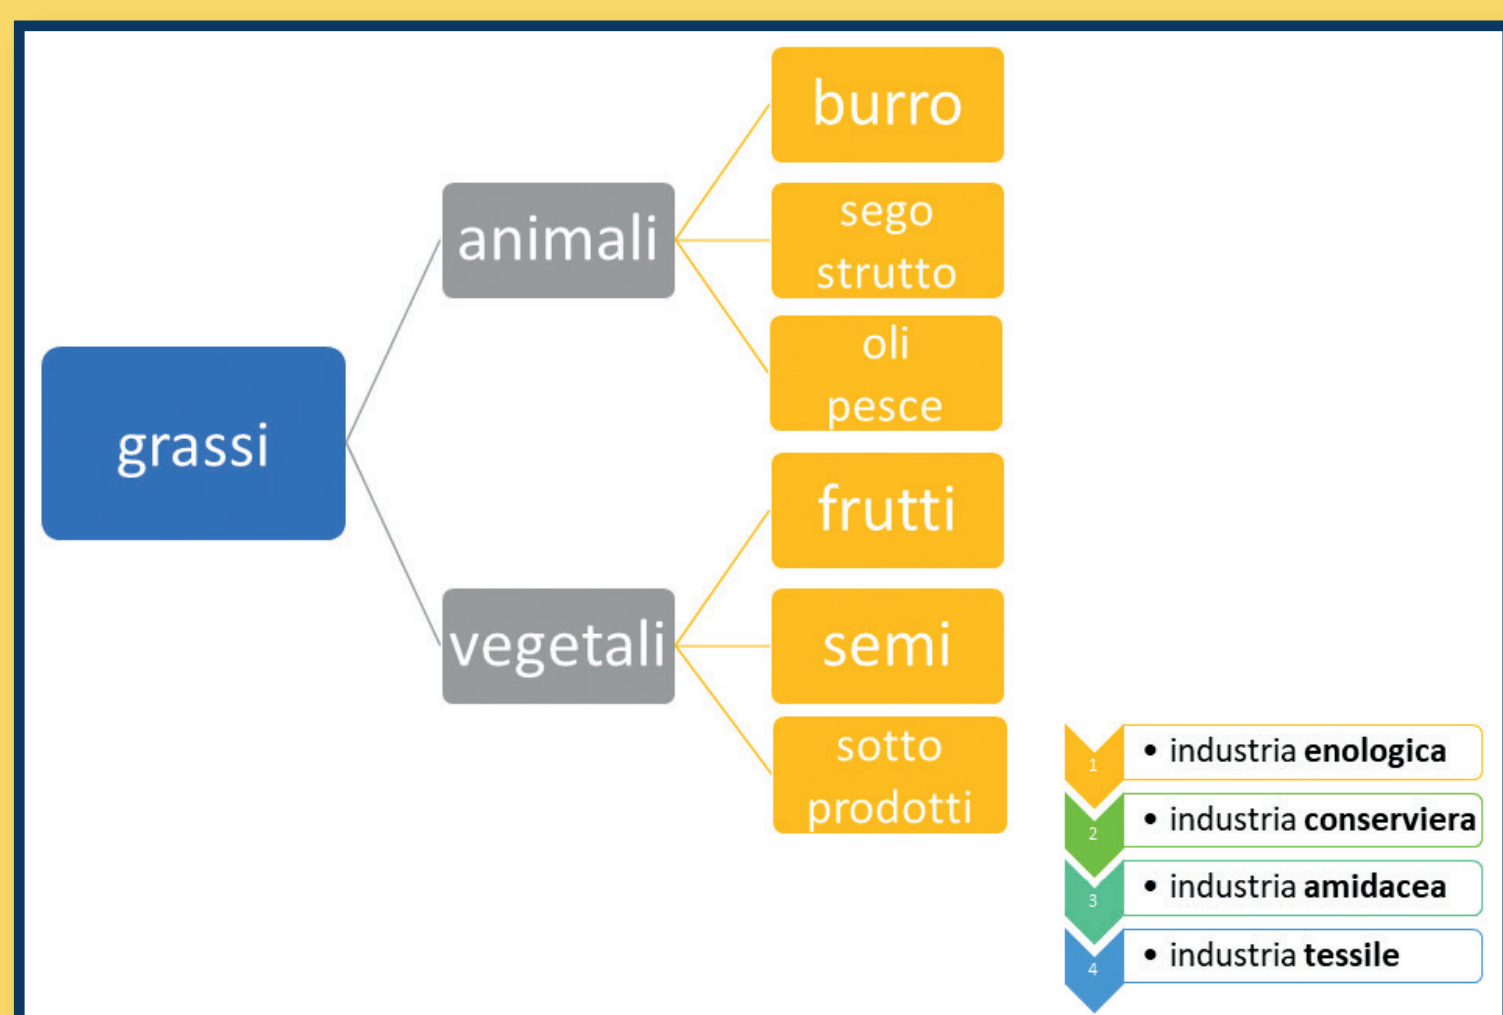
grassi

animali

burro

sego strutto

oli pesce

vegetali

frutti

semi

sotto prodotti

1 • industria **enologica**

2 • industria **conserviera**

3 • industria **amidacea**

4 • industria **tessile**